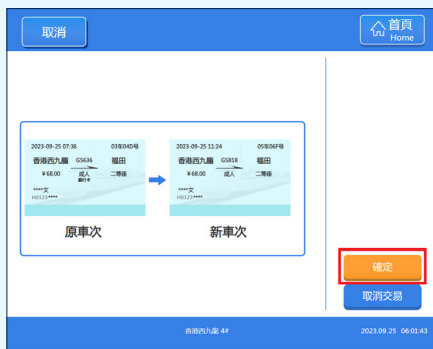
取消

首頁
Home

2023-09-25 07:36 03車04D號
香港西九龍 G5636 福田
¥68.00 成人 二等座
****文
H0123****

原車次

2023-09-25 11:24 05車06F號
香港西九龍 G5818 福田
¥68.00 成人 二等座
****文
H0123****

新車次

確定

取消交易

香港西九龍: 4#

2023.09.25 06:01:43